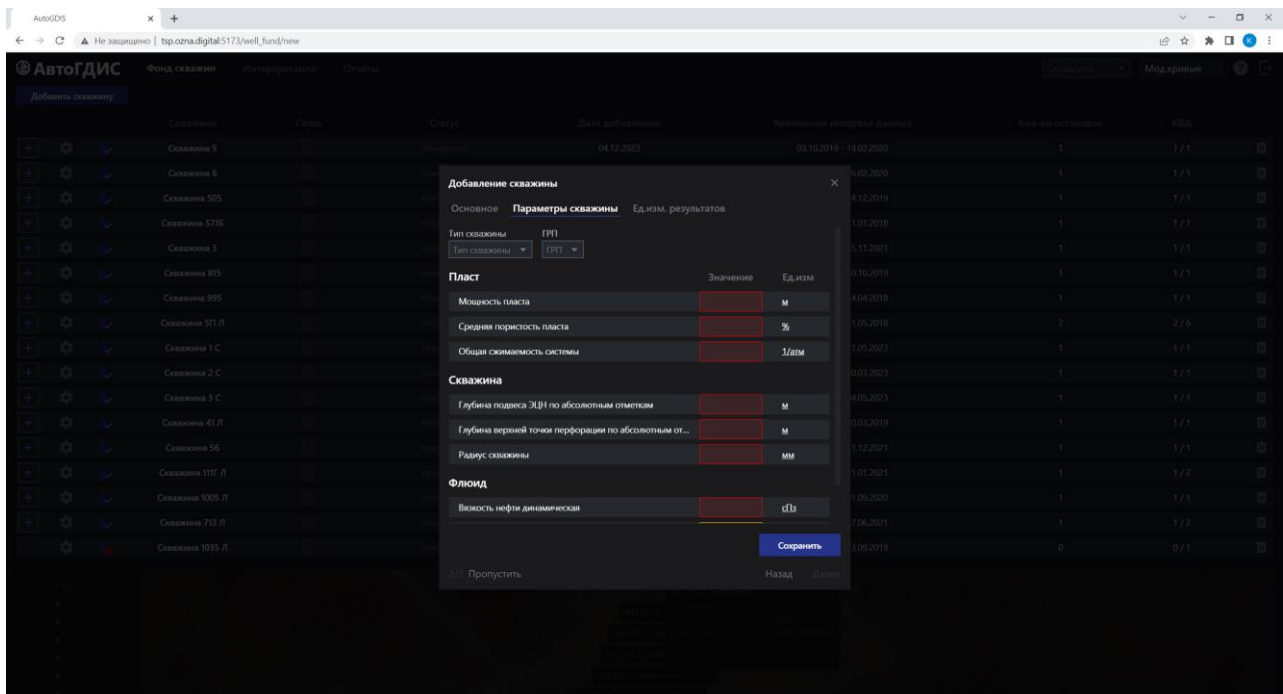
AutoGDIS

Не защищено | tsp.ozna.digital:5173/well_fund/new

АвтоГДИС Фонд скважин Интерпретация Отчеты

Мод.кривые

Добавить скважину

Скважина Связь Статус Дата добавления Временной интервал данных Кол-во остановок КВД

Скважина 5 04.12.2023 03.10.2019 - 14.02.2020 1 1/1
Скважина 6 6.02.2020 1 1/1
Скважина 505 4.12.2019 1 1/1
Скважина 5716 1.01.2018 1 1/1
Скважина 3 5.11.2021 1 1/1
Скважина 815 0.10.2019 1 1/1
Скважина 995 4.04.2018 1 1/1
Скважина 5П Л 1.05.2018 2 2/6
Скважина 1 С 1.05.2023 1 1/1
Скважина 2 С 0.03.2023 1 1/1
Скважина 3 С 4.05.2023 1 1/1
Скважина 41 Л 0.03.2019 1 1/1
Скважина 56 1.12.2021 1 1/1
Скважина 111Г Л 1.01.2021 1 1/2
Скважина 1005 Л 1.05.2020 1 1/1
Скважина 713 Л 7.06.2021 1 1/2
Скважина 1035 Л 3.09.2019 0 0/1

Добавление скважины
×
Основное Параметры скважины Ед.изм. результатов

Тип скважины ГРП
Тип скважины ▾ ГРП ▾

Пласт Значение Ед.изм
Мощность пласта м
Средняя пористость пласта %
Общая сжимаемость системы 1/атм

Скважина
Глубина подвеса ЭЦН по абсолютным отметкам м
Глубина верхней точки перфорации по абсолютным от... м
Радиус скважины мм

Флюид
Вязкость нефти динамическая сПз

Сохранить

2/3 Пропустить Назад Далее